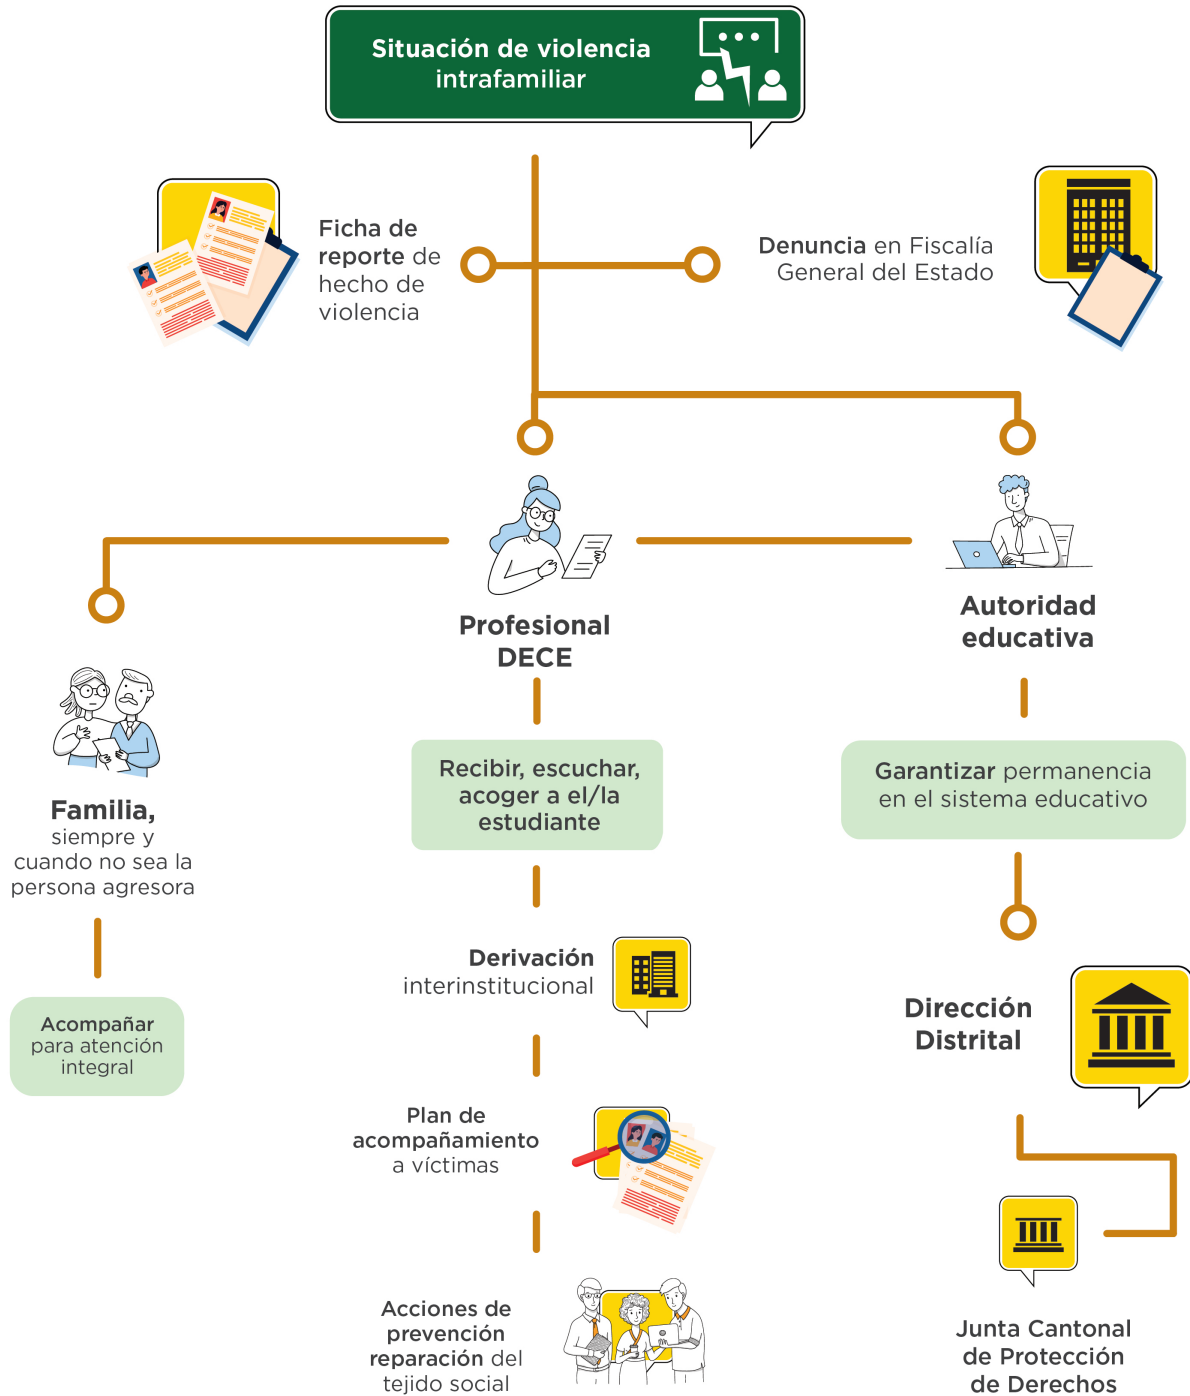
Situación de violencia intrafamiliar

Ficha de reporte de hecho de violencia

Denuncia en Fiscalía General del Estado

Profesional DECE

Autoridad educativa

Familia, siempre y cuando no sea la persona agresora

Recibir, escuchar, acoger a el/la estudiante

Garantizar permanencia en el sistema educativo

Acompañar para atención integral

Derivación interinstitucional

Dirección Distrital

Plan de acompañamiento a víctimas

Acciones de prevención reparación del tejido social

Junta Cantonal de Protección de Derechos